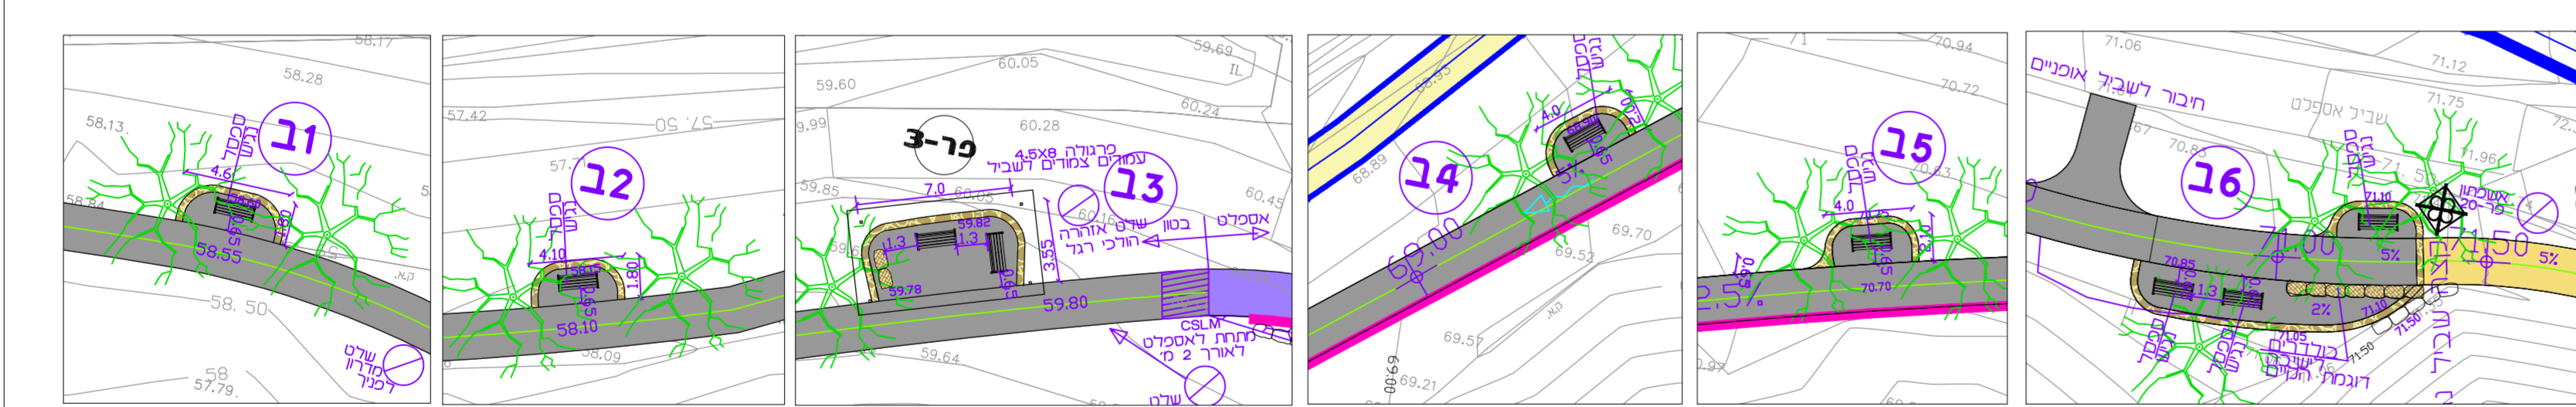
58.17
58.28
58.13
ב1
ספסל
גינה
4.6
58.84
58.55
58.50
ק.א.
58
57.79
שלט
מדרון
לפניך

57.42
57.50
57.7
ב2
ספסל
גינה
4.10
58.10
1.80
58.09

59.60
60.05
59.69
IL
9.99
60.28
60.24
פר-3
4.5X8 פרגולה
עמודים צמודים לשביל
ב3
60.45
59.85
7.0
60.05
59.82
60.16
שלט אזהרה
הולכי רגל
בטון
אספלט
1.3
1.3
3.55
59.78
59.80
CSLM
מתחת לאספלט
לאורך 2 מ'
59.64
שלט

68.89
ב4
69.00
4.0
ספסל
גינה
69.70
69.52
ק.א.
69.57
69.00
69.21

71
70.94
70.72
ב5
ספסל
גינה
70.83
4.0
70.70
2.5%
69.97

71.06
חיבור לשביל אופניים
71.12
שביל אספלט
71.75
70.85
ספסל
גינה
ב6
71.96
אשפתון
71.00
71.50
5%
5%
70.85
1.3
2%
71.05
בולדרים
דוגמת יוקנעם
71.50
ספסל
גינה